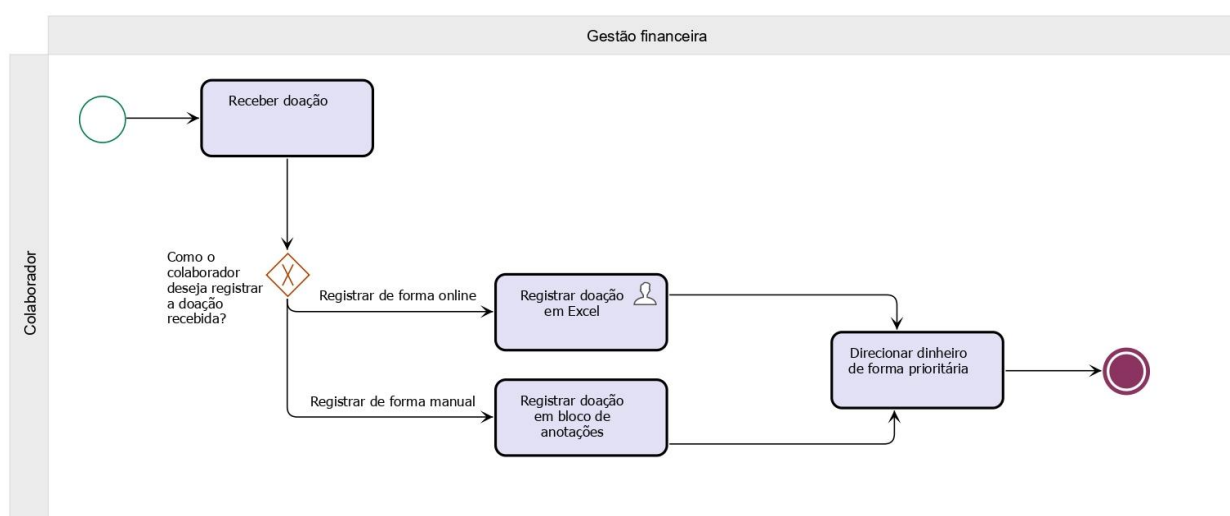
Gestão financeira

Colaborador

Receber doação

Como o colaborador deseja registrar a doação recebida?

Registrar de forma online

Registrar doação em Excel

Registrar de forma manual

Registrar doação em bloco de anotações

Direcionar dinheiro de forma prioritária